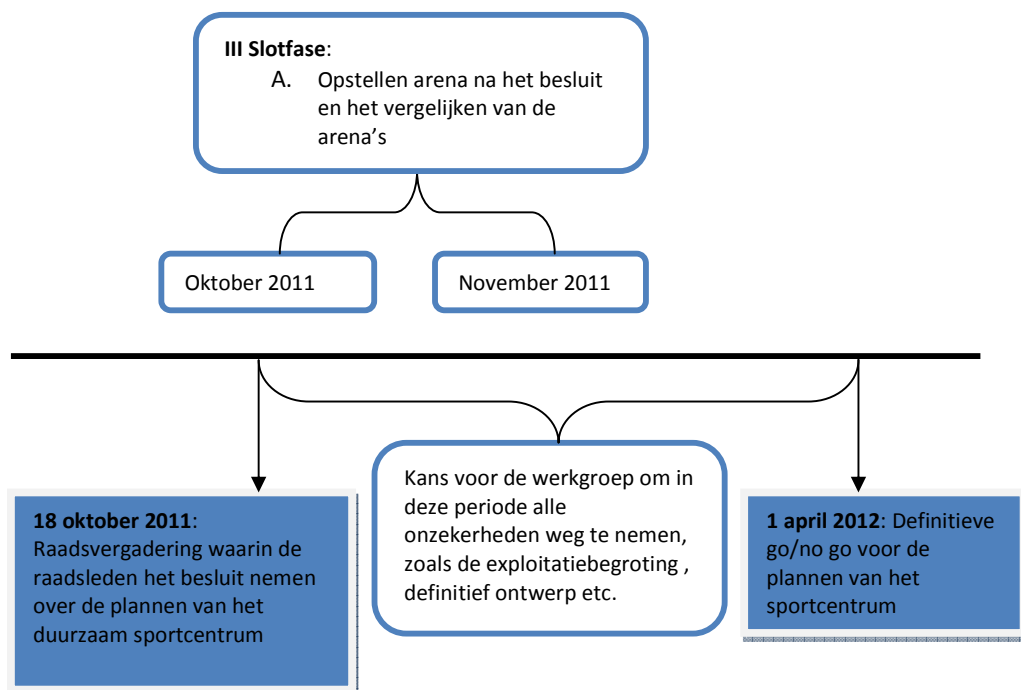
**III Slotfase**:

A. Opstellen arena na het besluit en het vergelijken van de arena's

Oktober 2011

November 2011

**18 oktober 2011**: Raadsvergadering waarin de raadsleden het besluit nemen over de plannen van het duurzaam sportcentrum

Kans voor de werkgroep om in deze periode alle onzekerheden weg te nemen, zoals de exploitatiebegroting , definitief ontwerp etc.

**1 april 2012**: Definitieve go/no go voor de plannen van het sportcentrum